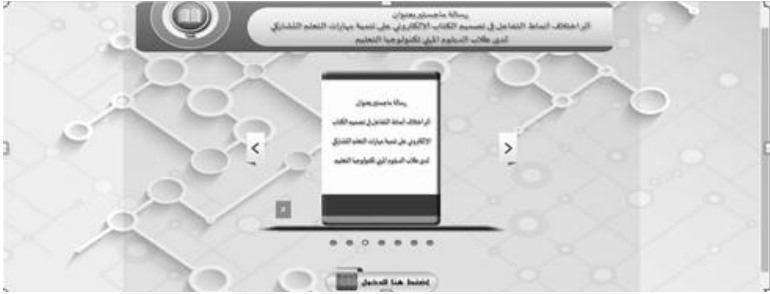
رسالة ماجستير بعنوان
اثر اختلاف انماط التفاعل في تصميم الكتاب الالكتروني على تنمية مهارات التعلم التشاركي لدى طلاب الدبلوم المهني لتكنولوجيا التعليم

رسالة ماجستير بعنوان
اثر اختلاف انماط التفاعل في تصميم الكتاب الالكتروني على تنمية مهارات التعلم التشاركي لدى طلاب الدبلوم المهني لتكنولوجيا التعليم

<

>

اضغط هنا للدخول